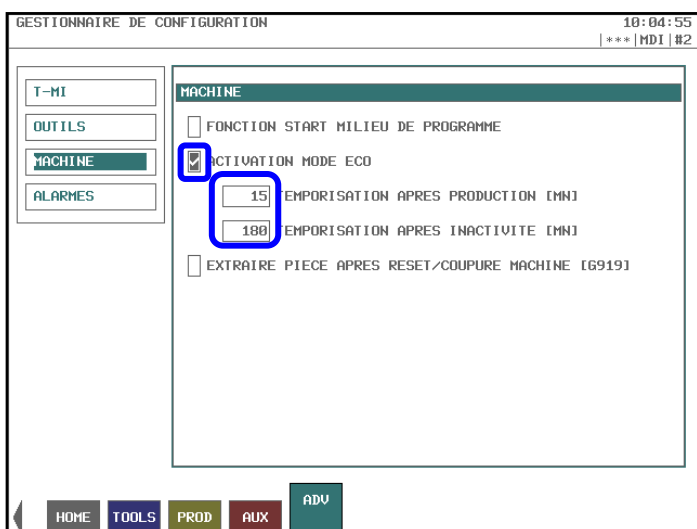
GESTIONNAIRE DE CONFIGURATION

10:04:55
|***|MDI|#2

T-MI
OUTILS
MACHINE
ALARMES

MACHINE

FONCTION START MILIEU DE PROGRAMME

ACTIVATION MODE ECO

15 TEMPORISATION APRES PRODUCTION [MN]

180 TEMPORISATION APRES INACTIVITE [MN]

EXTRAIRE PIECE APRES RESET/COUPURE MACHINE [G919]

HOME TOOLS PROD AUX ADV